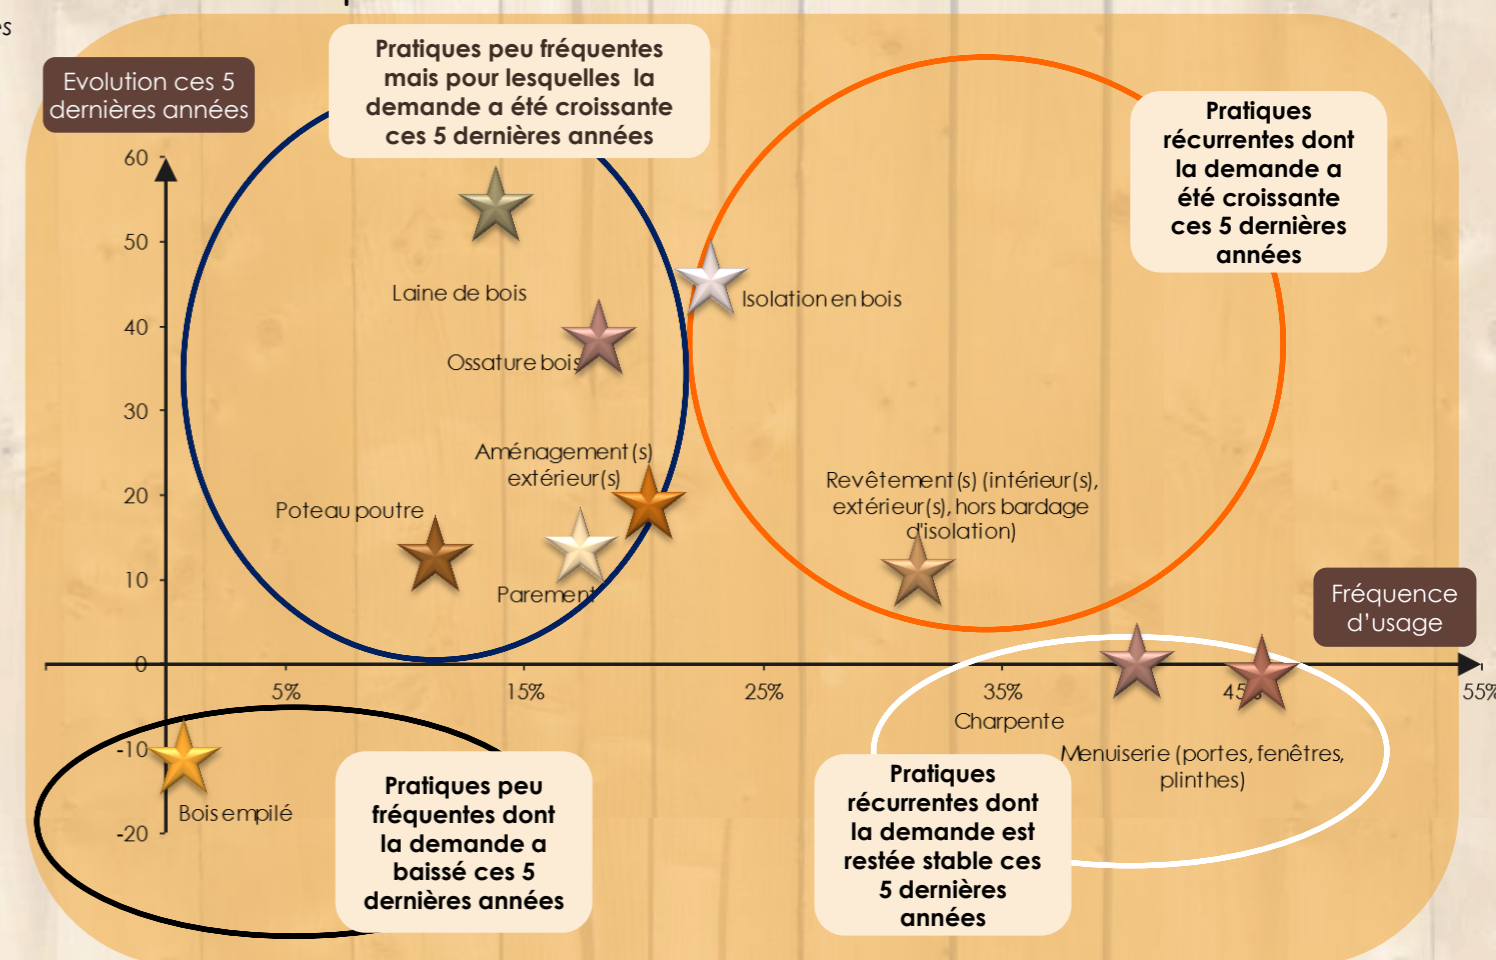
Evolution ces 5 dernières années

Pratiques peu fréquentes mais pour lesquelles la demande a été croissante ces 5 dernières années

Pratiques récurrentes dont la demande a été croissante ces 5 dernières années

60
50
40
30
20
10
0
-10
-20

Laine de bois

Isolation en bois

Ossature bois

Aménagement(s) extérieur(s)

Revêtement(s) (intérieur(s), extérieur(s), hors bardage d'isolation)

Poteau poutre

Parement

Fréquence d'usage

5%
15%
25%
35%
45%
55%

Charpente

Menuiserie (portes, fenêtres, plinthes)

Bois empilé

Pratiques peu fréquentes dont la demande a baissé ces 5 dernières années

Pratiques récurrentes dont la demande est restée stable ces 5 dernières années